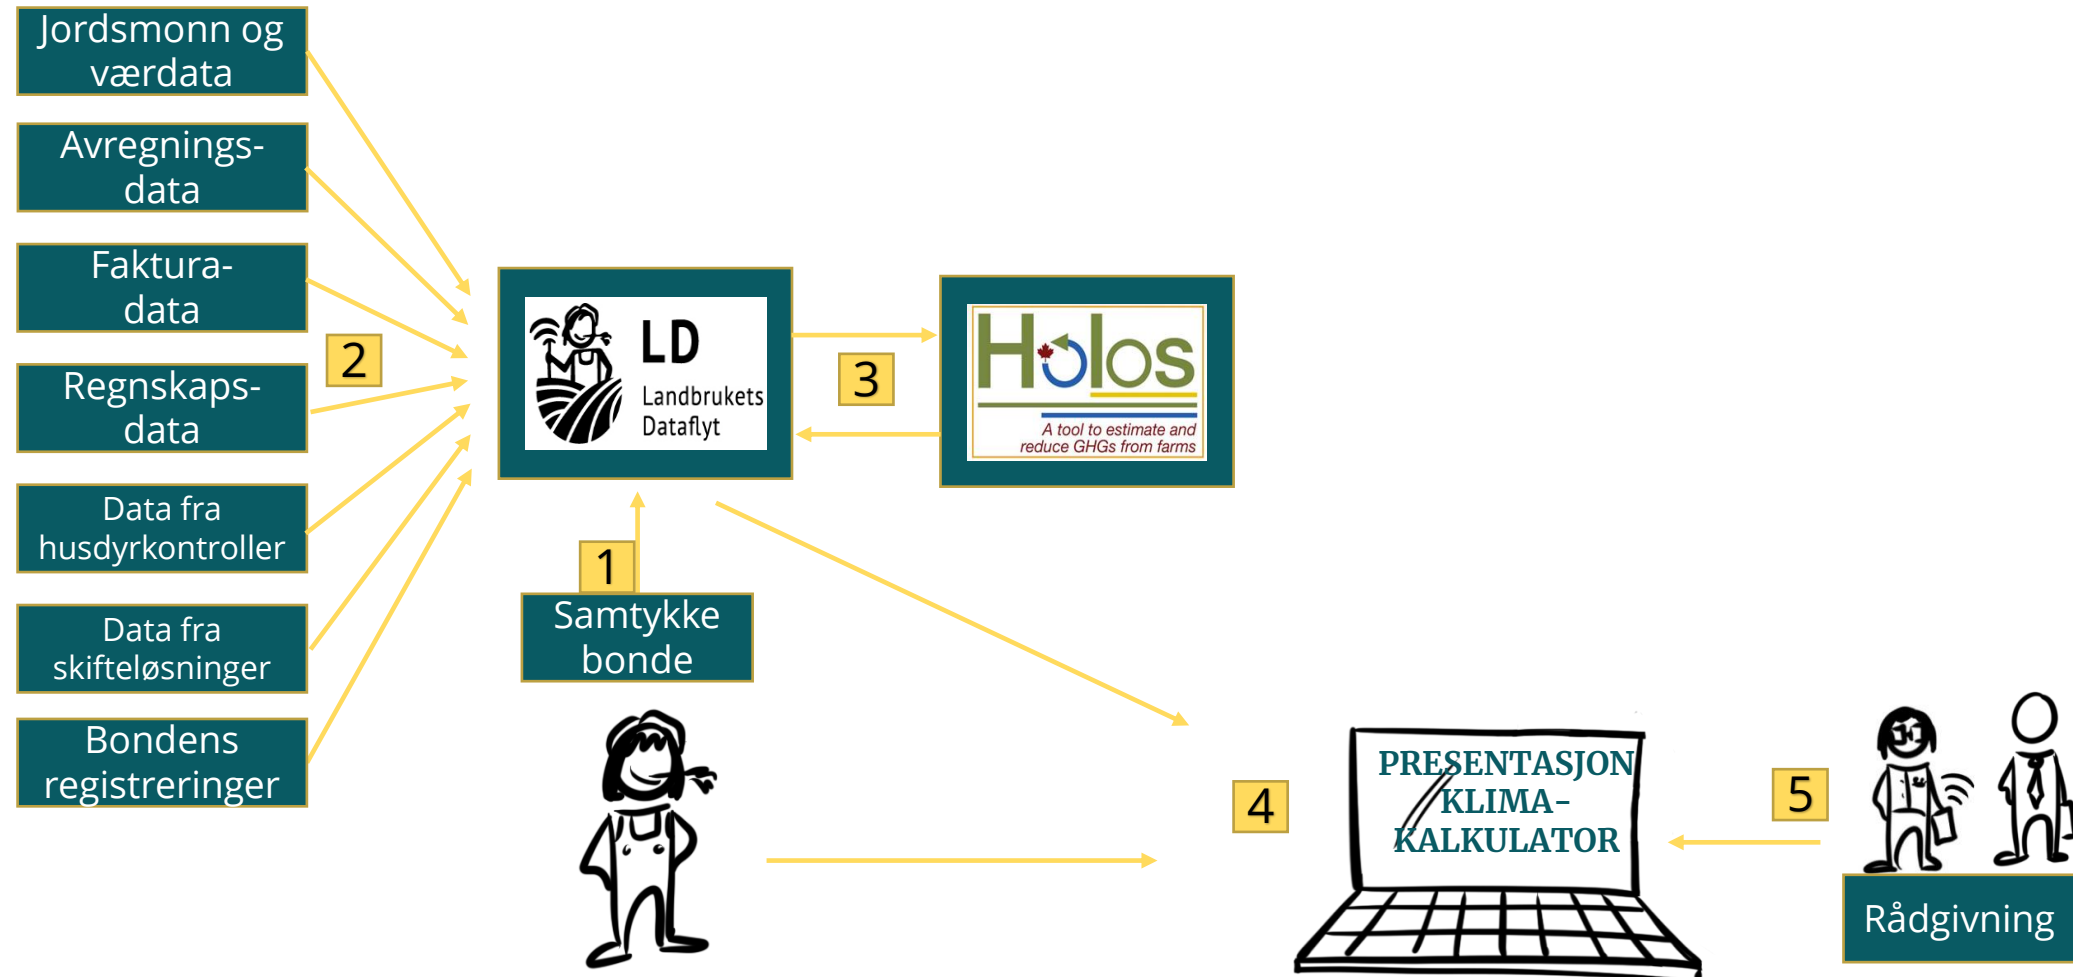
Jordsmonn og værdata

Avregnings-data

Faktura-data

Regnskaps-data

Data fra husdyrkontroller

Data fra skifteløsninger

Bondens registreringer

2

LD
Landbrukets
Dataflyt

3

Holos
A tool to estimate and reduce GHGs from farms

1

Samtykke bonde

4

PRESENTASJON KLIMA-KALKULATOR

5

Rådgivning